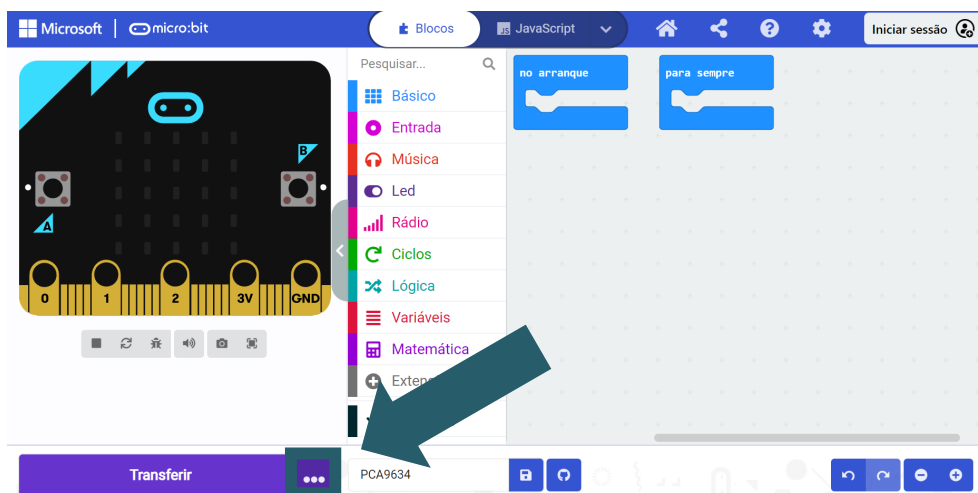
Microsoft | micro:bit

Blocos

JavaScript

Iniciar sessão

Pesquisar...

Básico

Entrada

Música

Led

Rádio

Ciclos

Lógica

Variáveis

Matemática

Exten

no arranque

para sempre

B

A

0

1

2

3V

GND

Transferir

PCA9634